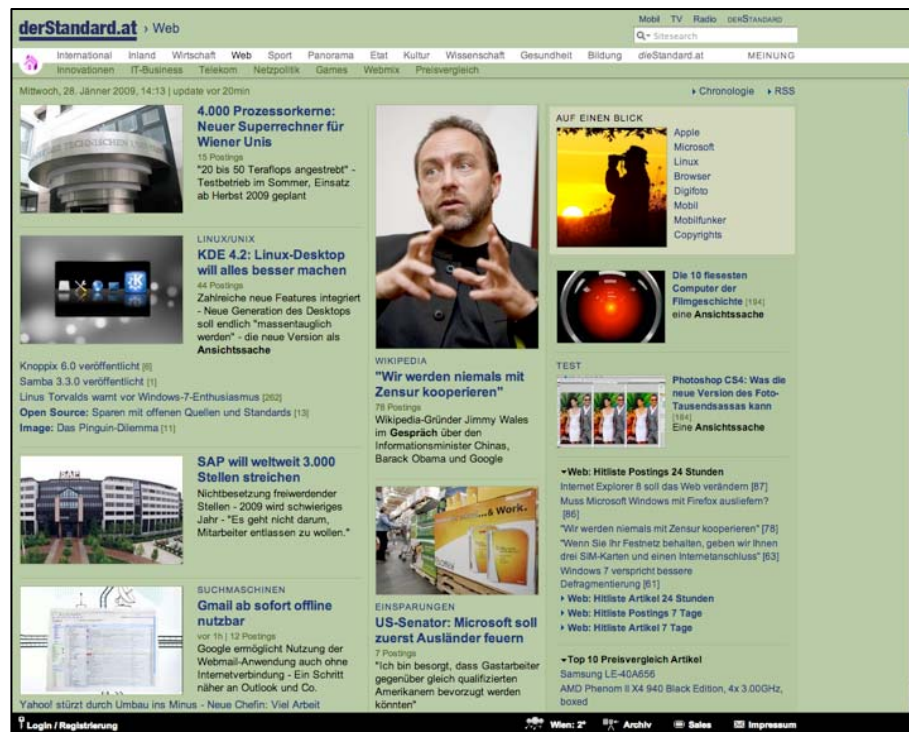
derStandard.at › Web

Mobil TV Radio derStandard

Sitesearch

International Inland Wirtschaft Web Sport Panorama Etat Kultur Wissenschaft Gesundheit Bildung dieStandard.at MEINUNG

Innovationen IT-Business Telekom Netzpolitik Games Webmix Preisvergleich

Mittwoch, 28. Jänner 2009, 14:13 | update vor 20min

› Chronologie › RSS

4.000 Prozessorkerne: Neuer Superrechner für Wiener Unis
15 Postings
"20 bis 50 Teraflops angestrebt" - Testbetrieb im Sommer, Einsatz ab Herbst 2009 geplant

LINUX/UNIX
KDE 4.2: Linux-Desktop will alles besser machen
44 Postings
Zahlreiche neue Features integriert - Neue Generation des Desktops soll endlich "massentauglich werden" - die neue Version als Ansichtssache

Knoppix 6.0 veröffentlicht [6]
Samba 3.3.0 veröffentlicht [1]
Linus Torvalds warnt vor Windows-7-Enthusiasmus [262]
Open Source: Sparen mit offenen Quellen und Standards [13]
Image: Das Pinguin-Dilemma [11]

SAP will weltweit 3.000 Stellen streichen
Nichtbesetzung freiwerdender Stellen - 2009 wird schwieriges Jahr - "Es geht nicht darum, Mitarbeiter entlassen zu wollen."

SUCHMASCHINEN
Gmail ab sofort offline nutzbar
vor 1h | 12 Postings
Google ermöglicht Nutzung der Webmail-Anwendung auch ohne Internetverbindung - Ein Schritt näher an Outlook und Co.

Yahoo! stürzt durch Umbau ins Minus - Neue Chefin: Viel Arbeit

WIKIPEDIA
"Wir werden niemals mit Zensur kooperieren"
78 Postings
Wikipedia-Gründer Jimmy Wales im Gespräch über den Informationsminister Chinas, Barack Obama und Google

EINSPARUNGEN
US-Senator: Microsoft soll zuerst Ausländer feuern
7 Postings
"Ich bin besorgt, dass Gastarbeiter gegenüber gleich qualifizierten Amerikanern bevorzugt werden könnten"

AUF EINEN BLICK
Apple
Microsoft
Linux
Browser
Digifoto
Mobil
Mobilfunker
Copyrights

Die 10 fiesesten Computer der Filmgeschichte [194]
eine Ansichtssache

TEST
Photoshop CS4: Was die neue Version des Foto-Tausendsassas kann [184]
Eine Ansichtssache

▾Web: Hitliste Postings 24 Stunden
Internet Explorer 8 soll das Web verändern [87]
Muss Microsoft Windows mit Firefox ausliefern? [86]
"Wir werden niemals mit Zensur kooperieren" [78]
"Wenn Sie Ihr Festnetz behalten, geben wir Ihnen drei SIM-Karten und einen Internetanschluss" [63]
Windows 7 verspricht bessere Defragmentierung [61]
› Web: Hitliste Artikel 24 Stunden
› Web: Hitliste Postings 7 Tage
› Web: Hitliste Artikel 7 Tage

▾Top 10 Preisvergleich Artikel
Samsung LE-40A656
AMD Phenom II X4 940 Black Edition, 4x 3.00GHz, boxed

Login / Registrierung
Wien: 2° Archiv Sales Impressum